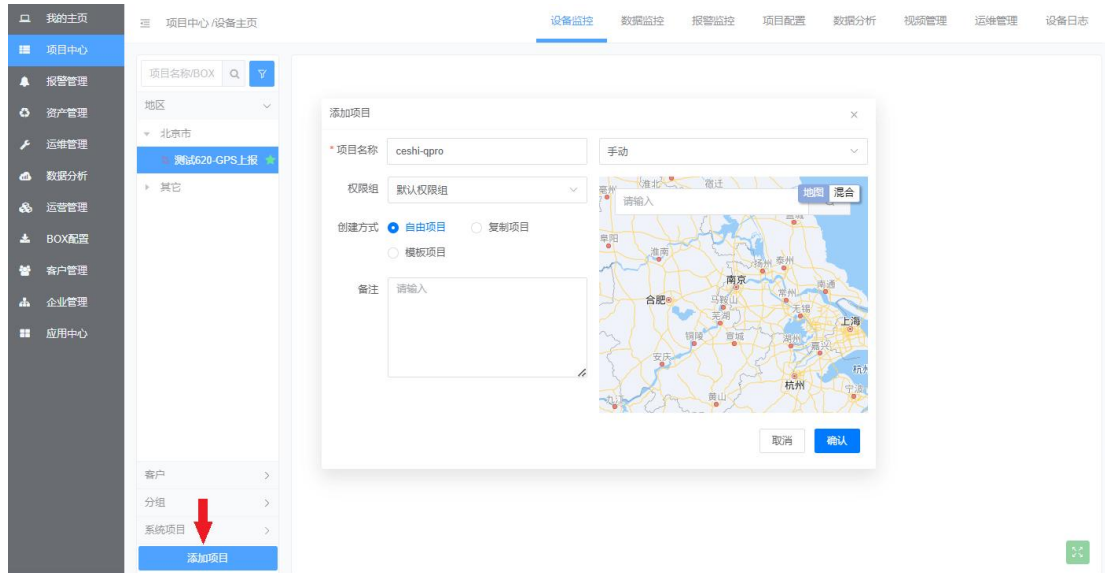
我的主页
项目中心
报警管理
资产管理
运维管理
数据分析
运营管理
BOX配置
客户管理
企业管理
应用中心

项目中心 /设备主页

设备监控 数据监控 报警监控 项目配置 数据分析 视频管理 运维管理 设备日志

项目名称/BOX

地区
北京市
测试620-GPS上报
其它

客户
分组
系统项目
添加项目

添加项目
×
* 项目名称 ceshi-qpro
手动
权限组 默认权限组
创建方式 自由项目 复制项目 模板项目
备注 请输入
请输入
地图 混合
淮北 宿迁 阜阳 淮南 扬州 泰州 南京 南通 合肥 马鞍山 常州 芜湖 无锡 上海 铜陵 宣城 湖州 嘉兴 安庆 杭州 黄山 宁波
取消 确认